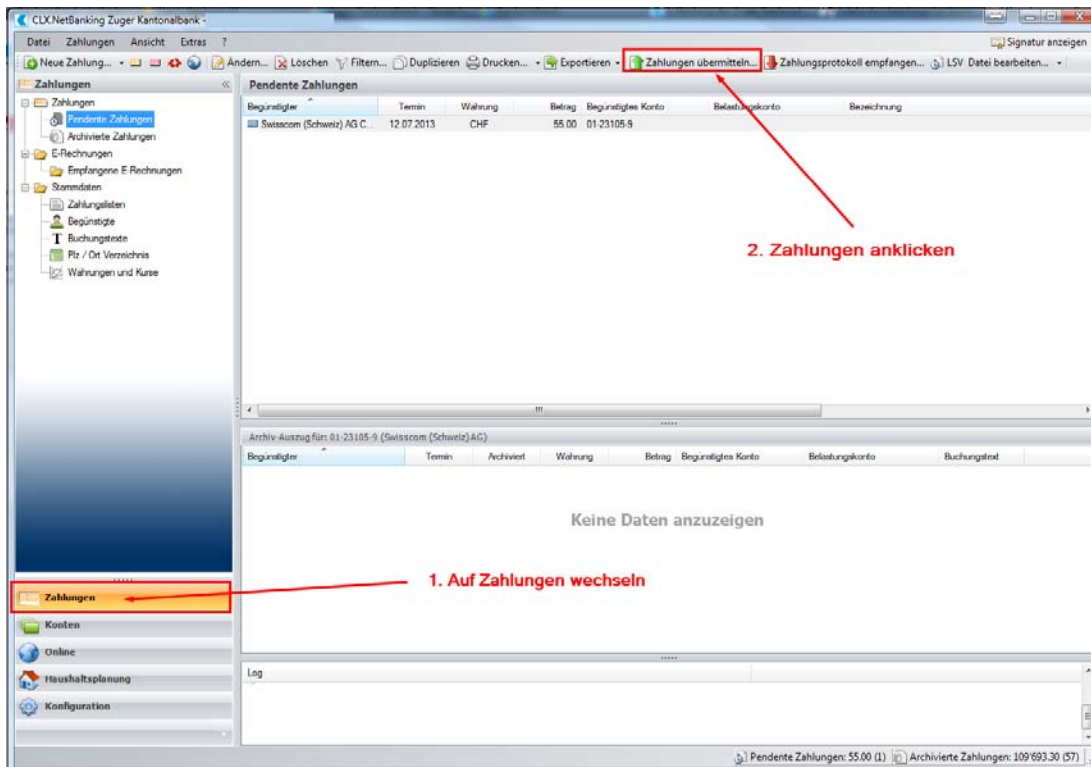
CLX.NetBanking Zuger Kantonalbank -

Datei Zahlungen Ansicht Extras ?

Signatur anzeigen

Neue Zahlung... Ändern... Löschen Filtern... Duplizieren Drucken... Exportieren Zahlungen übermitteln... Zahlungsprotokoll empfangen... LSV Datei bearbeiten...

Zahlungen

Zahlungen
Pendente Zahlungen
Archivierte Zahlungen
E-Rechnungen
Empfangene E-Rechnungen
Stammdaten
Zahlungslisten
Begünstigte
Buchungstexte
Plz / Ort Verzeichnis
Währungen und Kurse

Pendente Zahlungen

| Begünstigter | Termin | Währung | Betrag | Begünstigtes Konto | Belastungskonto | Bezeichnung |
|---|---|---|---|---|---|---|
| Swisscom (Schweiz) AG C... | 12.07.2013 | CHF | 55.00 | 01-23105-9 | | |

2. Zahlungen anklicken

Archiv-Auszug für: 01-23105-9 (Swisscom (Schweiz) AG)

| Begünstigter | Termin | Archiviert | Währung | Betrag | Begünstigtes Konto | Belastungskonto | Buchungstext |
|---|---|---|---|---|---|---|---|

Keine Daten anzuzeigen

1. Auf Zahlungen wechseln

Zahlungen
Konten
Online
Haushaltsplanung
Konfiguration

Log

Pendente Zahlungen: 55.00 (1) Archivierte Zahlungen: 109'693.30 (57)